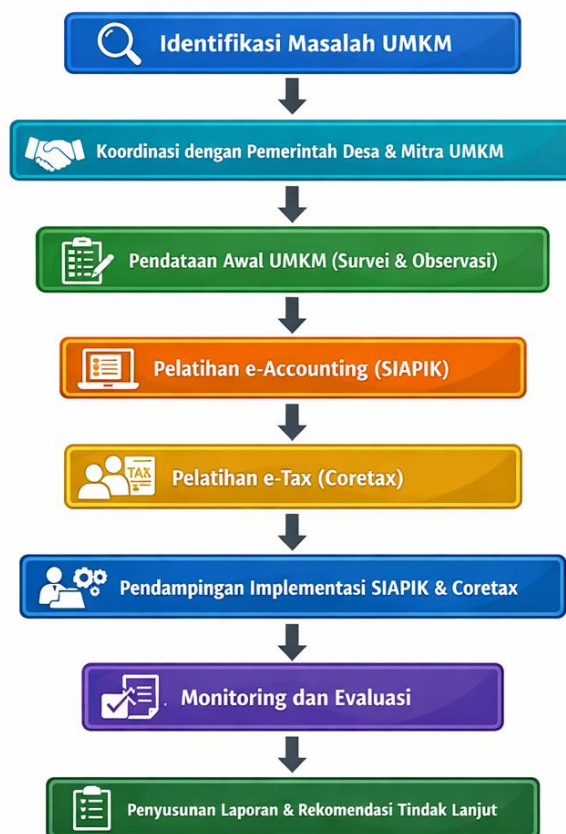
Identifikasi Masalah UMKM

Koordinasi dengan Pemerintah Desa & Mitra UMKM

Pendataan Awal UMKM (Survei & Observasi)

Pelatihan e-Accounting (SIAPIK)

TAX

Pelatihan e-Tax (Coretax)

Pendampingan Implementasi SIAPIK & Coretax

Monitoring dan Evaluasi

Penyusunan Laporan & Rekomendasi Tindak Lanjut